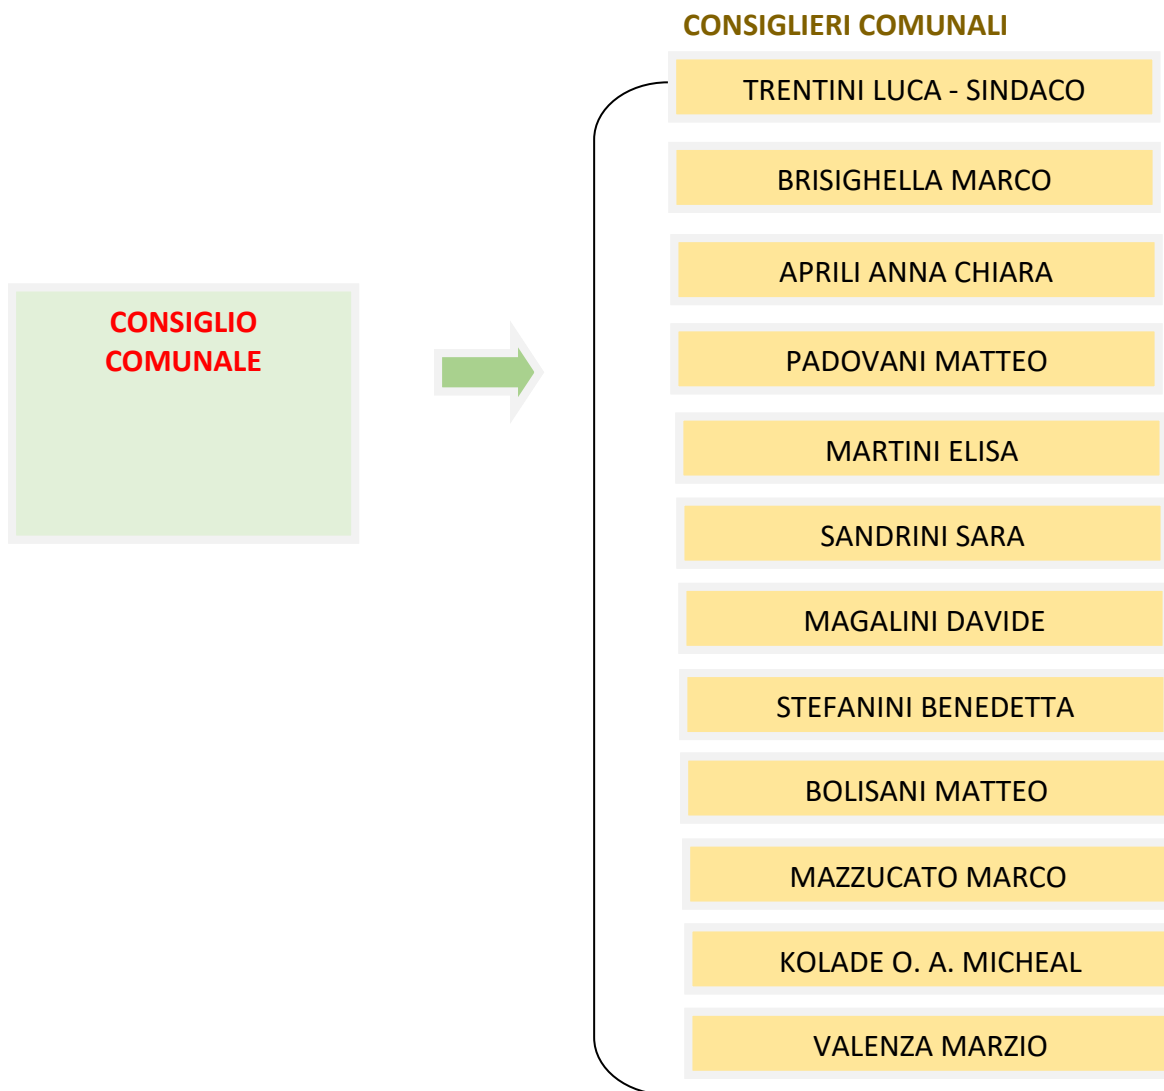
CONSIGLIO COMUNALE

CONSIGLIERI COMUNALI

TRENTINI LUCA - SINDACO

BRISIGHELLA MARCO

APRILI ANNA CHIARA

PADOVANI MATTEO

MARTINI ELISA

SANDRINI SARA

MAGALINI DAVIDE

STEFANINI BENEDETTA

BOLISANI MATTEO

MAZZUCATO MARCO

KOLADE O. A. MICHEAL

VALENZA MARZIO